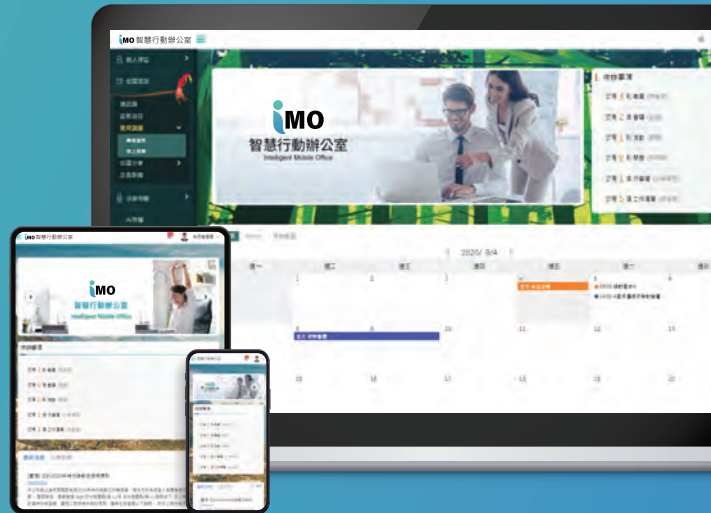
iMO 智慧行動辦公室

iMO
智慧行動辦公室
Intelligent Mobile Office

待辦事項

2020/ 9/4

週一
週二
週三
週四
週五
週六
週日

iMO 智慧行動辦公室

iMO
智慧行動辦公室
Intelligent Mobile Office

待辦事項

最新消息